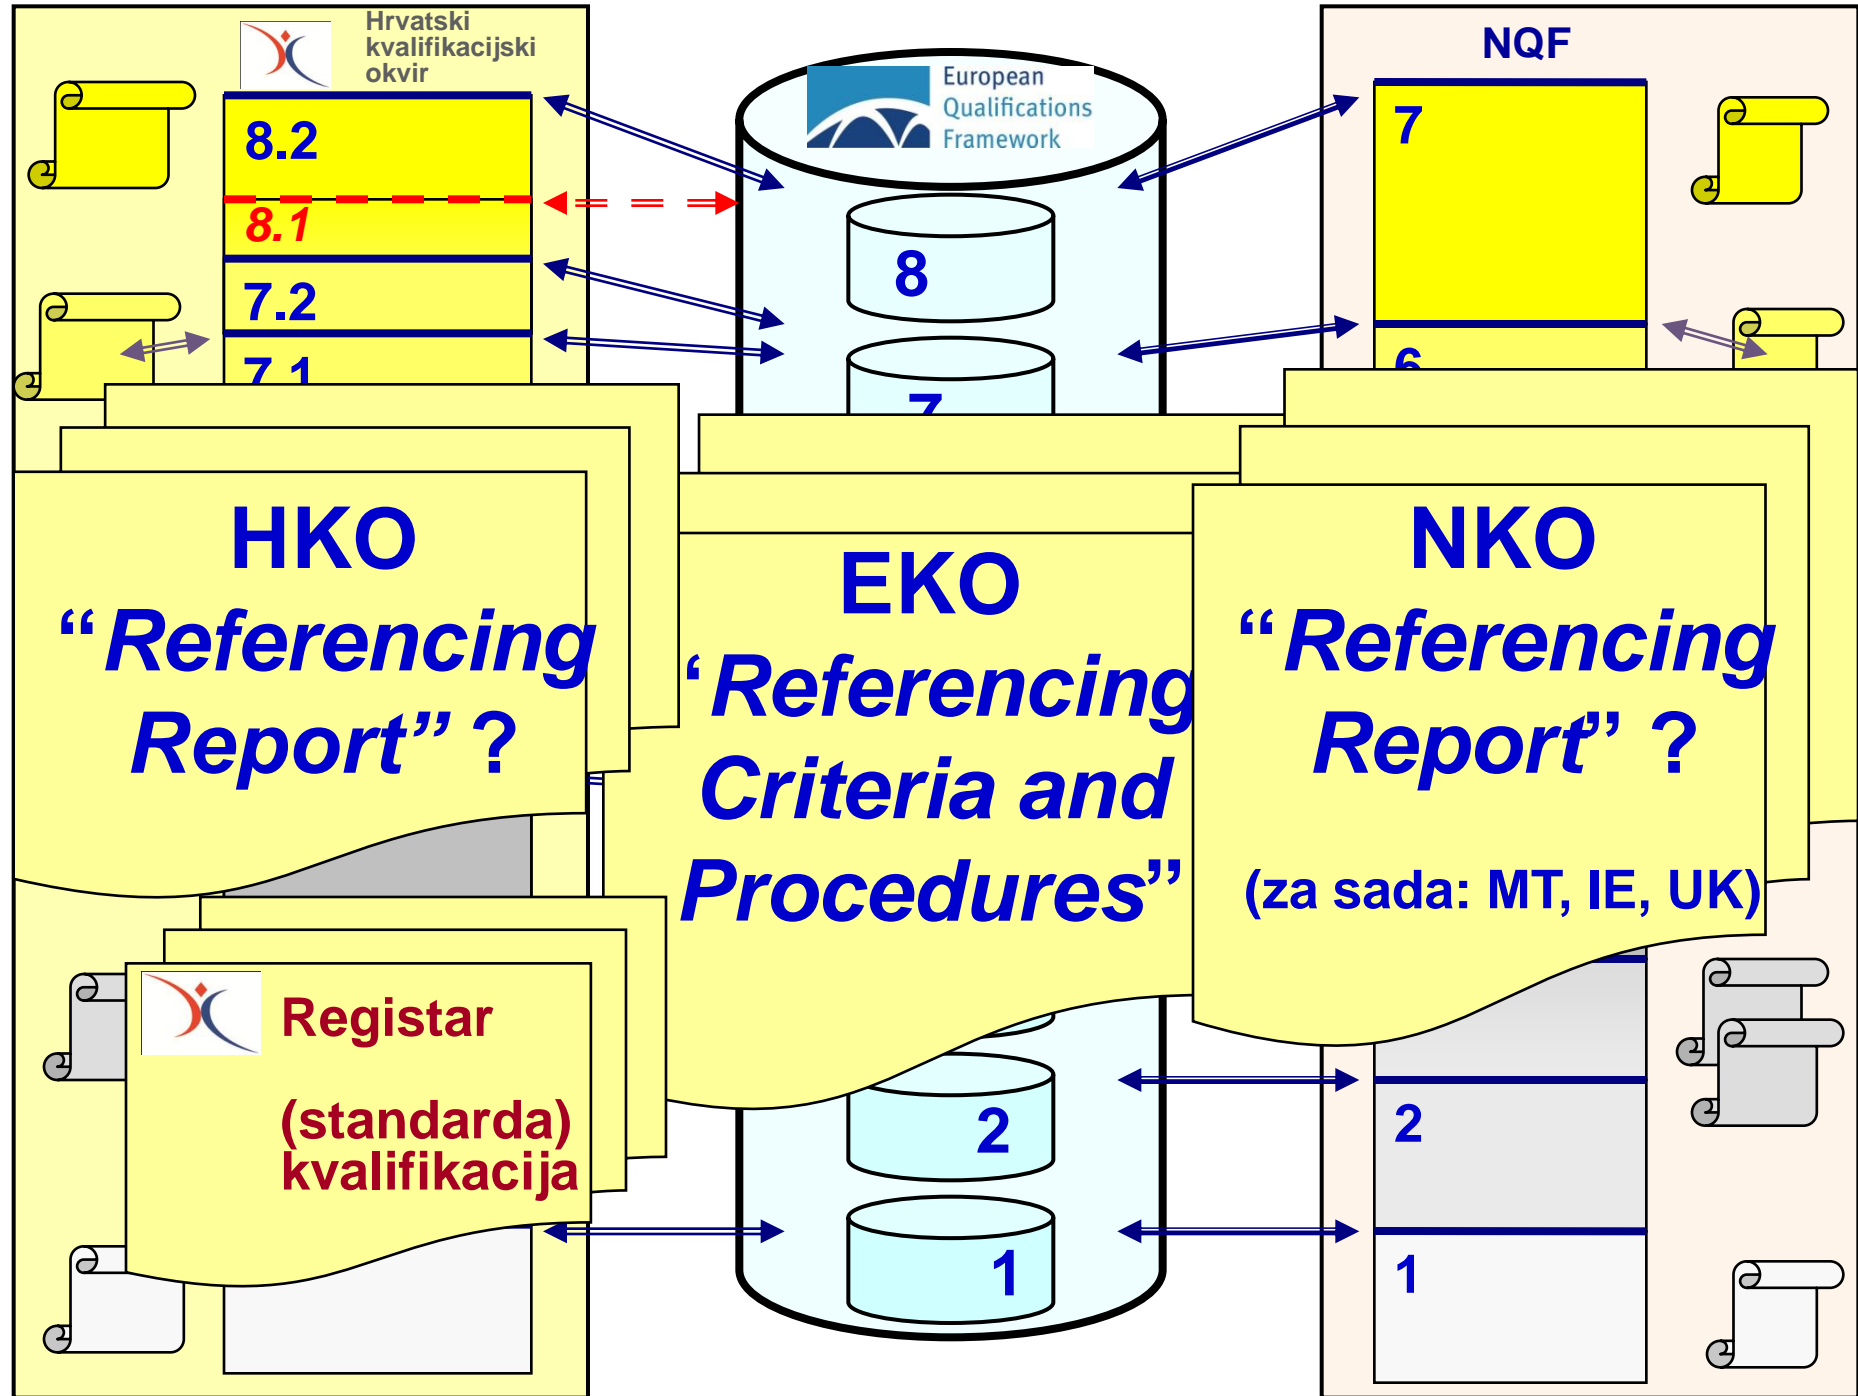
Hrvatski kvalifikacijski okvir

8.2

8.1

7.2

7.1

European Qualifications Framework

8

7

NQF

7

6

HKO
"Referencing Report" ?

EKO
'Referencing Criteria and Procedures"

NKO
"Referencing Report" ?

(za sada: MT, IE, UK)

Registar

(standarda) kvalifikacija

2

1

2

1